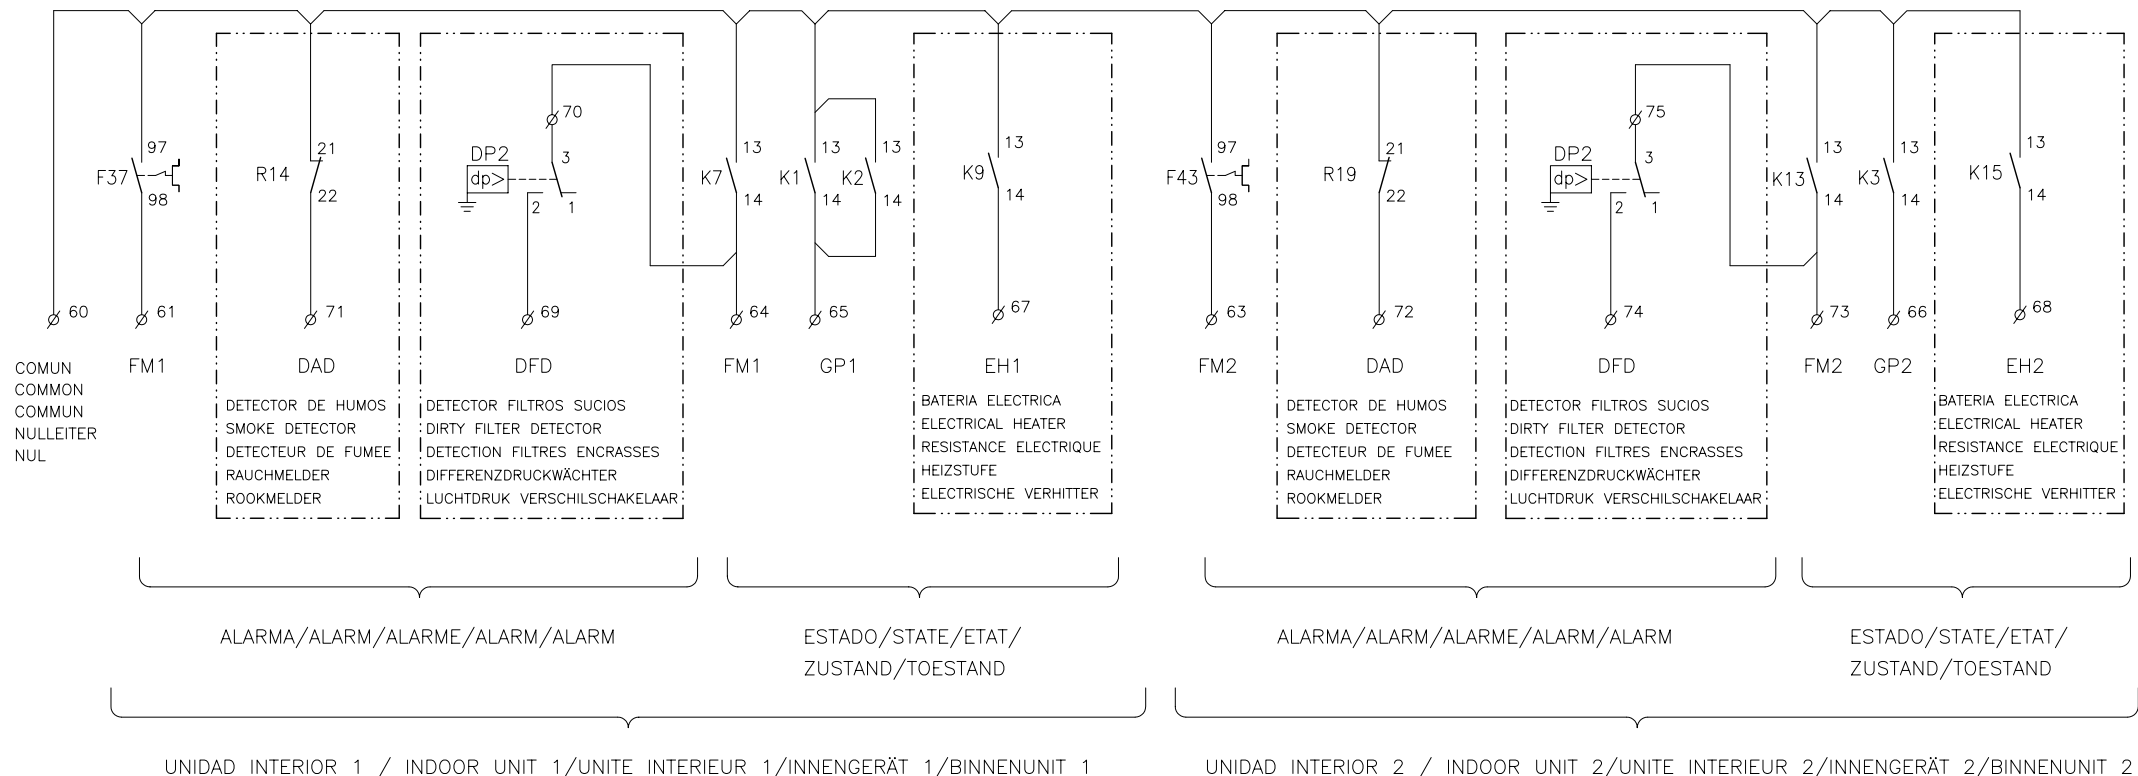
97
F37
98
R14
21
22
DP2
dp>
70
3
2
1
K7
13
14
K1
13
14
K2
13
14
K9
13
14
F43
97
98
R19
21
22
DP2
dp>
75
3
2
1
K13
13
14
K3
13
14
K15
13
14

60
61
71
69
64
65
67
63
72
74
73
66
68

COMUN
COMMON
COMMUN
NULLEITER
NUL

FM1

DAD
DETECTOR DE HUMOS
SMOKE DETECTOR
DETECTEUR DE FUMEE
RAUCHMELDER
ROOKMELDER

DFD
DETECTOR FILTROS SUCIOS
DIRTY FILTER DETECTOR
DETECTION FILTRES ENCRASSES
DIFFERENZDRUCKWÄCHTER
LUCHTDRUK VERSCHILSCHAKELAAR

FM1

GP1

EH1
BATERIA ELECTRICA
ELECTRICAL HEATER
RESISTANCE ELECTRIQUE
HEIZSTUFE
ELECTRISCHE VERHITTER

FM2

DAD
DETECTOR DE HUMOS
SMOKE DETECTOR
DETECTEUR DE FUMEE
RAUCHMELDER
ROOKMELDER

DFD
DETECTOR FILTROS SUCIOS
DIRTY FILTER DETECTOR
DETECTION FILTRES ENCRASSES
DIFFERENZDRUCKWÄCHTER
LUCHTDRUK VERSCHILSCHAKELAAR

FM2

GP2

EH2
BATERIA ELECTRICA
ELECTRICAL HEATER
RESISTANCE ELECTRIQUE
HEIZSTUFE
ELECTRISCHE VERHITTER

ALARMA/ALARM/ALARME/ALARM/ALARM

ESTADO/STATE/ETAT/
ZUSTAND/TOESTAND

ALARMA/ALARM/ALARME/ALARM/ALARM

ESTADO/STATE/ETAT/
ZUSTAND/TOESTAND

UNIDAD INTERIOR 1 / INDOOR UNIT 1/UNITE INTERIEUR 1/INNENGERÄT 1/BINNENUNIT 1

UNIDAD INTERIOR 2 / INDOOR UNIT 2/UNITE INTERIEUR 2/INNENGERÄT 2/BINNENUNIT 2